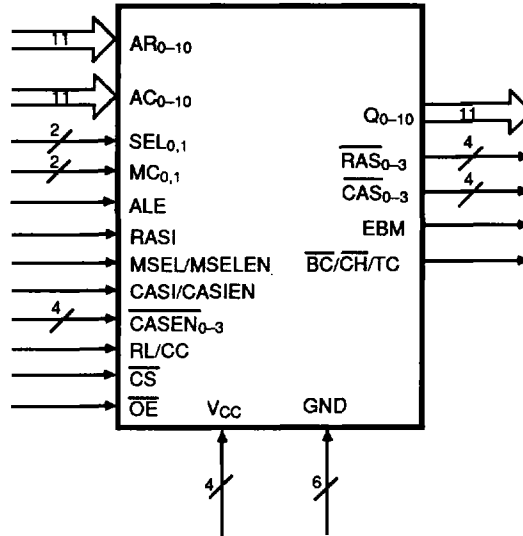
11
$AR_{0-10}$
11
$AC_{0-10}$
2
$SEL_{0,1}$
2
$MC_{0,1}$
ALE
RASI
$\overline{MSEL}$/MSELEN
CASI/CASIEN
4
$\overline{CASEN}_{0-3}$
RL/CC
$\overline{CS}$
$\overline{OE}$
$Q_{0-10}$
11
$\overline{RAS}_{0-3}$
4
$\overline{CAS}_{0-3}$
4
EBM
$\overline{BC}$/$\overline{CH}$/TC
$V_{CC}$
GND
4
6